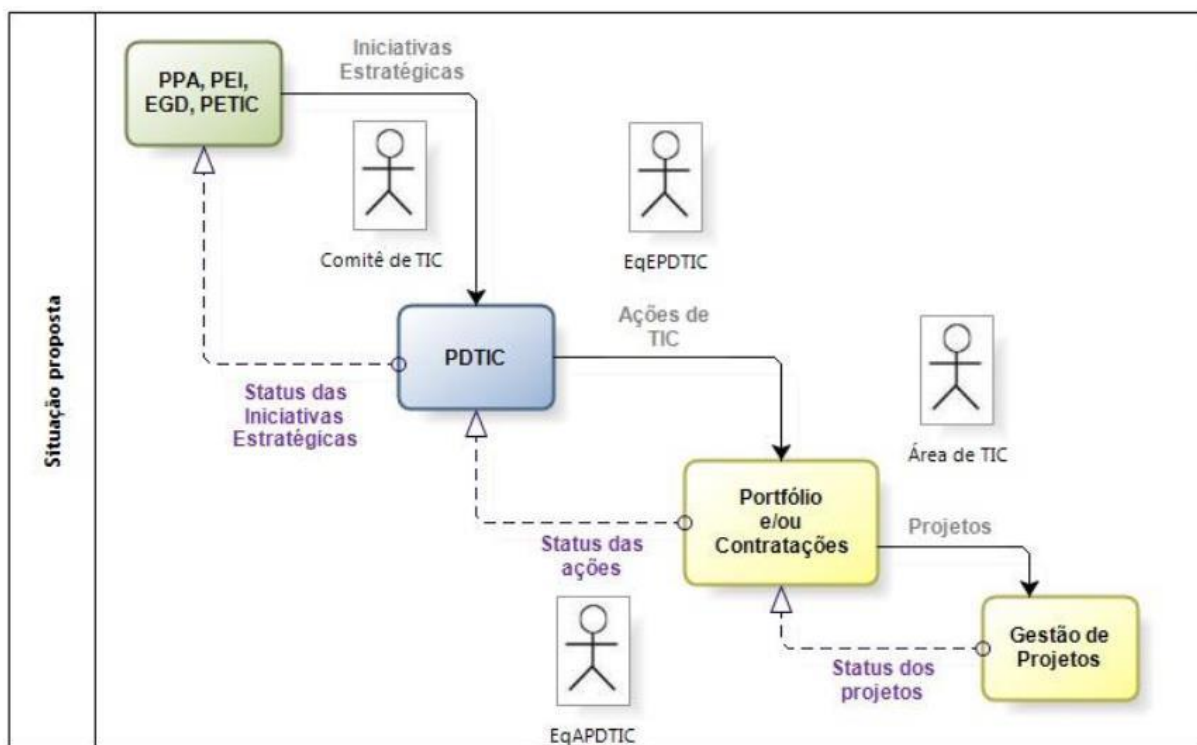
Situação proposta

PPA, PEI, EGD, PETIC

Iniciativas Estratégicas

Comitê de TIC

EqEPDTIC

PDTIC

Ações de TIC

Status das Iniciativas Estratégicas

Área de TIC

Portfólio e/ou Contratações

Projetos

Status das ações

Gestão de Projetos

Status dos projetos

EqAPDTIC